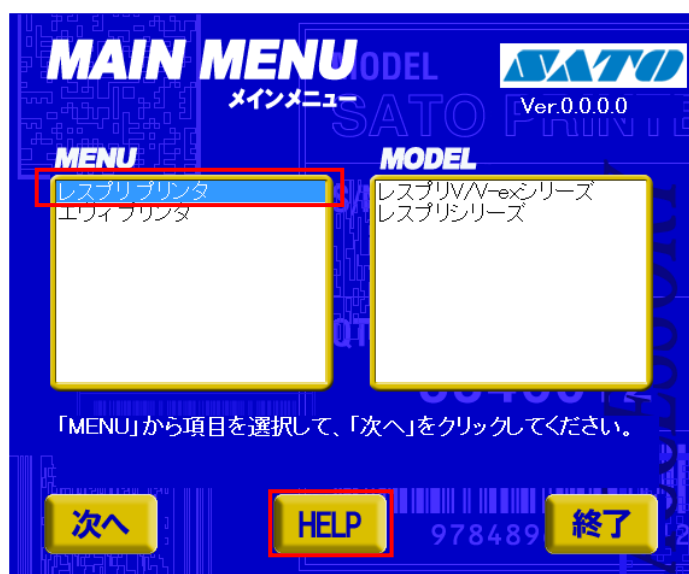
MAIN MENU
メインメニュー

SATO

Ver.0.0.0.0

MENU

レスプリプリンタ
エヴィプリンタ

MODEL

レスプリV/V-exシリーズ
レスプリシリーズ

「MENU」から項目を選択して、「次へ」をクリックしてください。

次へ

HELP

終了